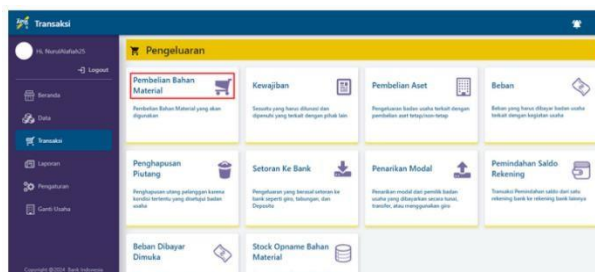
Transaksi

Hi, NurulAfiafah25

Logout

Beranda

Data

Transaksi

Laporan

Pengaturan

Ganti Usaha

Copyright © 2024. Bank Indonesia

Pengeluaran

Pembelian Bahan Material

Pembelian Bahan Material yang akan digunakan

Kewajiban

Sesuatu yang harus dilunasi dan dipenuhi yang terkait dengan pihak lain

Pembelian Aset

Pengeluaran badan usaha terkait dengan pembelian aset tetap/non-tetap

Beban

Beban yang harus dibayar badan usaha terkait dengan kegiatan usaha

Penghapusan Piutang

Penghapusan utang pelanggan karena kondisi tertentu yang disetujui badan usaha

Setoran Ke Bank

Pengeluaran yang bersual setoran ke bank seperti giro, tabungan, dan Deposito

Penarikan Modal

Penarikan modal dan pemilik badan usaha yang dibayarkan secara tunai, transfer, atau menggunakan giro

Pemindahan Saldo Rekening

Transaksi Pemindahan saldo dari satu rekening bank ke rekening bank lainnya

Beban Dibayar Dimuka

Stock Opname Bahan Material